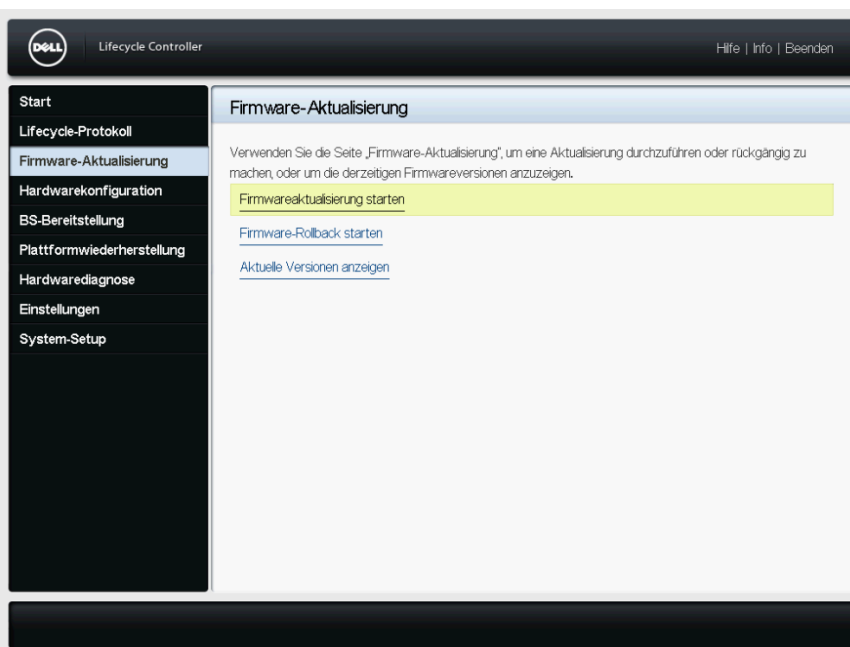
DELL Lifecycle Controller

Hilfe | Info | Beenden

Start
Lifecycle-Protokoll
Firmware-Aktualisierung
Hardwarekonfiguration
BS-Bereitstellung
Plattformwiederherstellung
Hardwarediagnose
Einstellungen
System-Setup

Firmware-Aktualisierung

Verwenden Sie die Seite „Firmware-Aktualisierung", um eine Aktualisierung durchzuführen oder rückgängig zu machen, oder um die derzeitigen Firmwareversionen anzuzeigen.

Firmwareaktualisierung starten

Firmware-Rollback starten

Aktuelle Versionen anzeigen